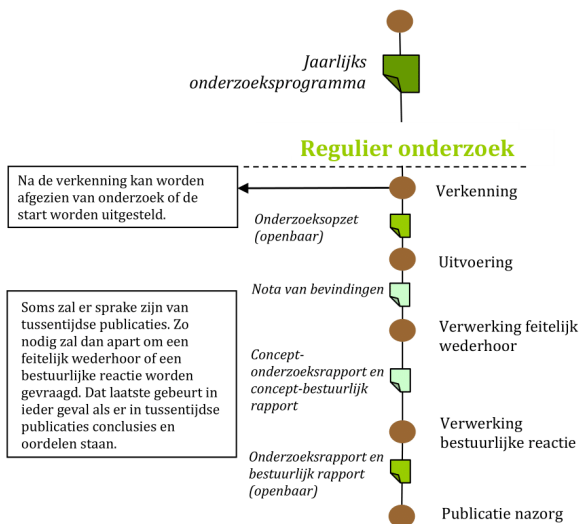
Jaarlijks onderzoeksprogramma

Regulier onderzoek

Na de verkenning kan worden afgezien van onderzoek of de start worden uitgesteld.

Verkenning

Onderzoeksopzet (openbaar)

Uitvoering

Nota van bevindingen

Soms zal er sprake zijn van tussentijdse publicaties. Zo nodig zal dan apart om een feitelijk wederhoor of een bestuurlijke reactie worden gevraagd. Dat laatste gebeurt in ieder geval als er in tussentijdse publicaties conclusies en oordelen staan.

Verwerking feitelijk wederhoor

Concept-onderzoeksrapport en concept-bestuurlijk rapport

Verwerking bestuurlijke reactie

Onderzoeksrapport en bestuurlijk rapport (openbaar)

Publicatie nazorg